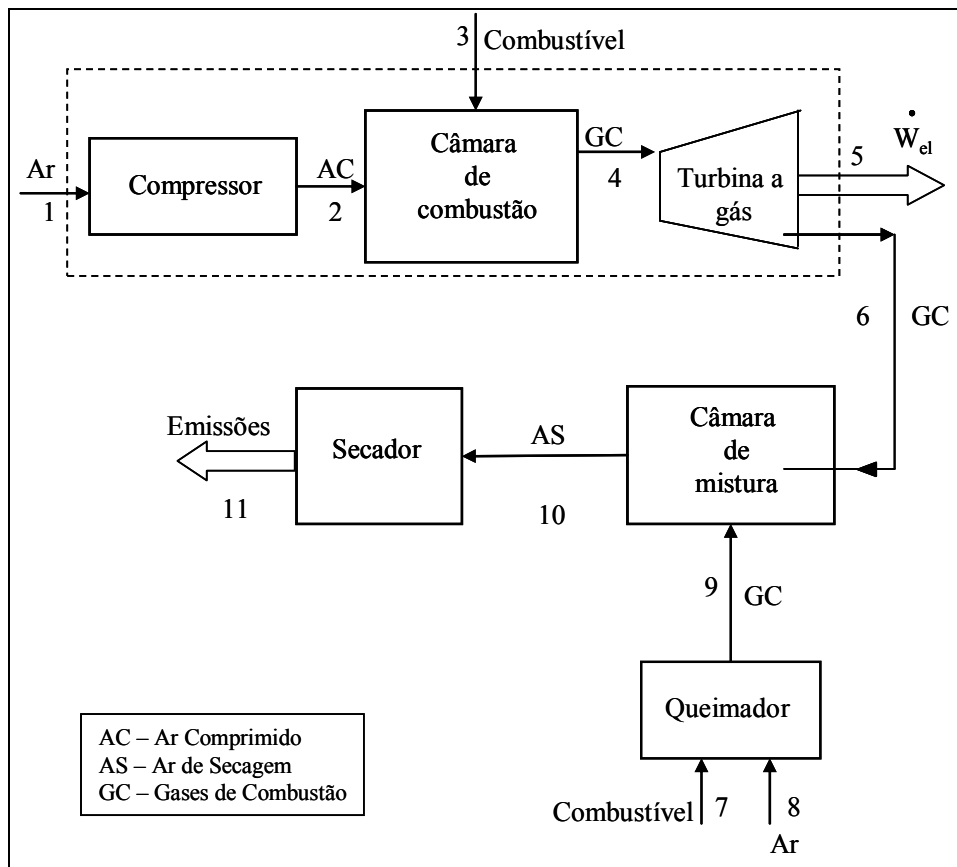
3 Combustível

Ar
1

Compressor

AC
2

Câmara de combustão

GC
4

Turbina a gás

5 $\dot{W}_{el}$

6 GC

Emissões
11

Secador

AS
10

Câmara de mistura

9 GC

Queimador

Combustível 7

8
Ar

AC – Ar Comprimido
AS – Ar de Secagem
GC – Gases de Combustão